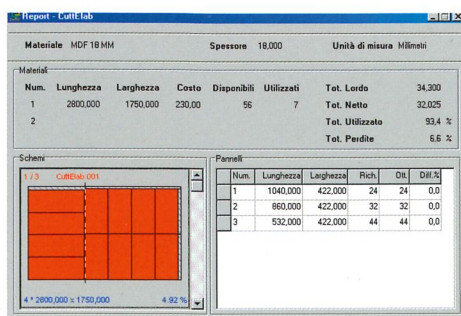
Report - CuttElab

Materiale MDF 18 MM

Spessore 18,000

Unità di misura Millimetri

Materiali

| Num. | Lunghezza | Larghezza | Costo | Disponibili | Utilizzati |
|---|---|---|---|---|---|
| 1 | 2800,000 | 1750,000 | 230,00 | 56 | 7 |
| 2 | | | | | |

Tot. Lordo 34,300
Tot. Netto 32,025
Tot. Utilizzato 93,4 %
Tot. Perdite 6,6 %

Schemi

1 / 3 CuttElab.001

4 * 2800,000 x 1750,000 4.92 %

Pannelli

| Num. | Lunghezza | Larghezza | Rich. | Ott. | Diff.% |
|---|---|---|---|---|---|
| 1 | 1040,000 | 422,000 | 24 | 24 | 0,0 |
| 2 | 860,000 | 422,000 | 32 | 32 | 0,0 |
| 3 | 532,000 | 422,000 | 44 | 44 | 0,0 |